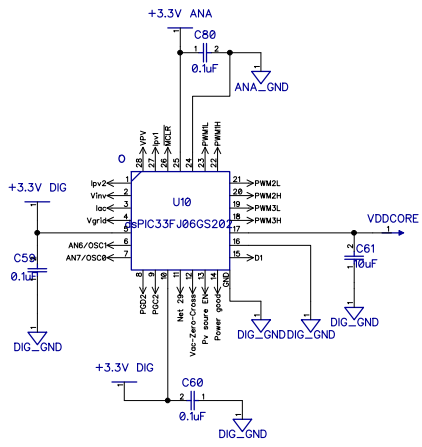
+3.3V ANA
C80
1 2
0.1uF
ANA_GND
VPV 28
Ipv1 27
MCLR 26
25
PWM1L 23
PWM1H 24
Ipv2 1
Vinv 2
Iac 3
Vgrid 4
AN6/OSC1 6
AN7/OSC0 7
PWM2L 21
PWM2H 20
PWM3L 19
PWM3H 18
17
16
15 D1
U10
dsPIC33FJ06GS202
+3.3V DIG
C59
0.1uF
DIG_GND
VDDCORE
1
C61
10uF
DIG_GND
PGD2 8
PGC2 9
10
Net 29 11
Vac-Zero-Cross 12
Pv sourc EN 13
Power good 14
GND
DIG_GND
DIG_GND
+3.3V DIG
C60
2 1
0.1uF
DIG_GND